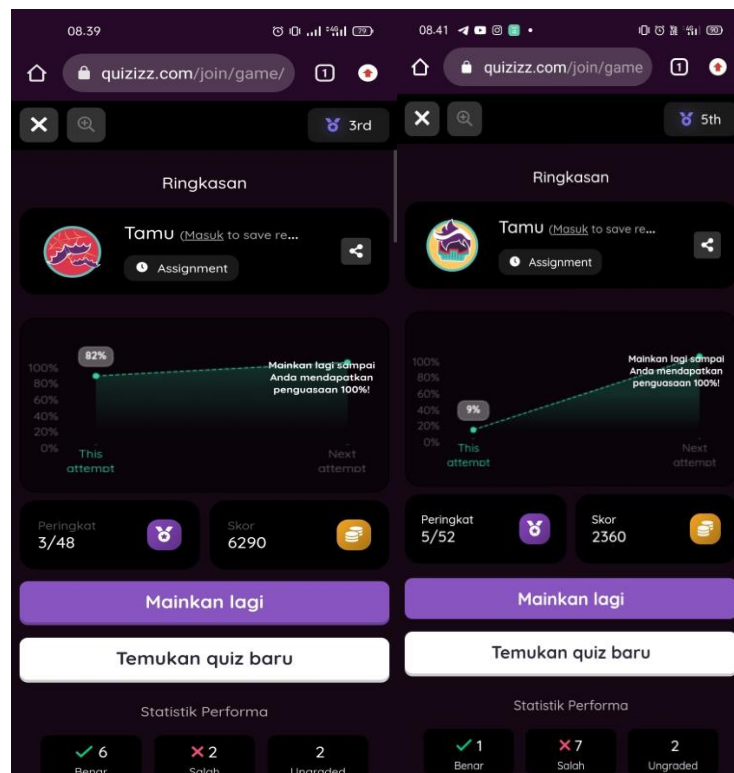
08.39

quizizz.com/join/game/

1

3rd

Ringkasan

Tamu (Masuk to save re...

Assignment

82%

100%
80%
60%
40%
20%
0%

Mainkan lagi sampai Anda mendapatkan penguasaan 100%!

This attempt

Next attempt

Peringkat
3/48

Skor
6290

Mainkan lagi

Temukan quiz baru

Statistik Performa

6
Benar

2
Salah

2
Ungraded

08.41

quizizz.com/join/game

1

5th

Ringkasan

Tamu (Masuk to save re...

Assignment

100%
80%
60%
40%
20%
0%

9%

Mainkan lagi sampai Anda mendapatkan penguasaan 100%!

This attempt

Next attempt

Peringkat
5/52

Skor
2360

Mainkan lagi

Temukan quiz baru

Statistik Performa

1
Benar

7
Salah

2
Ungraded